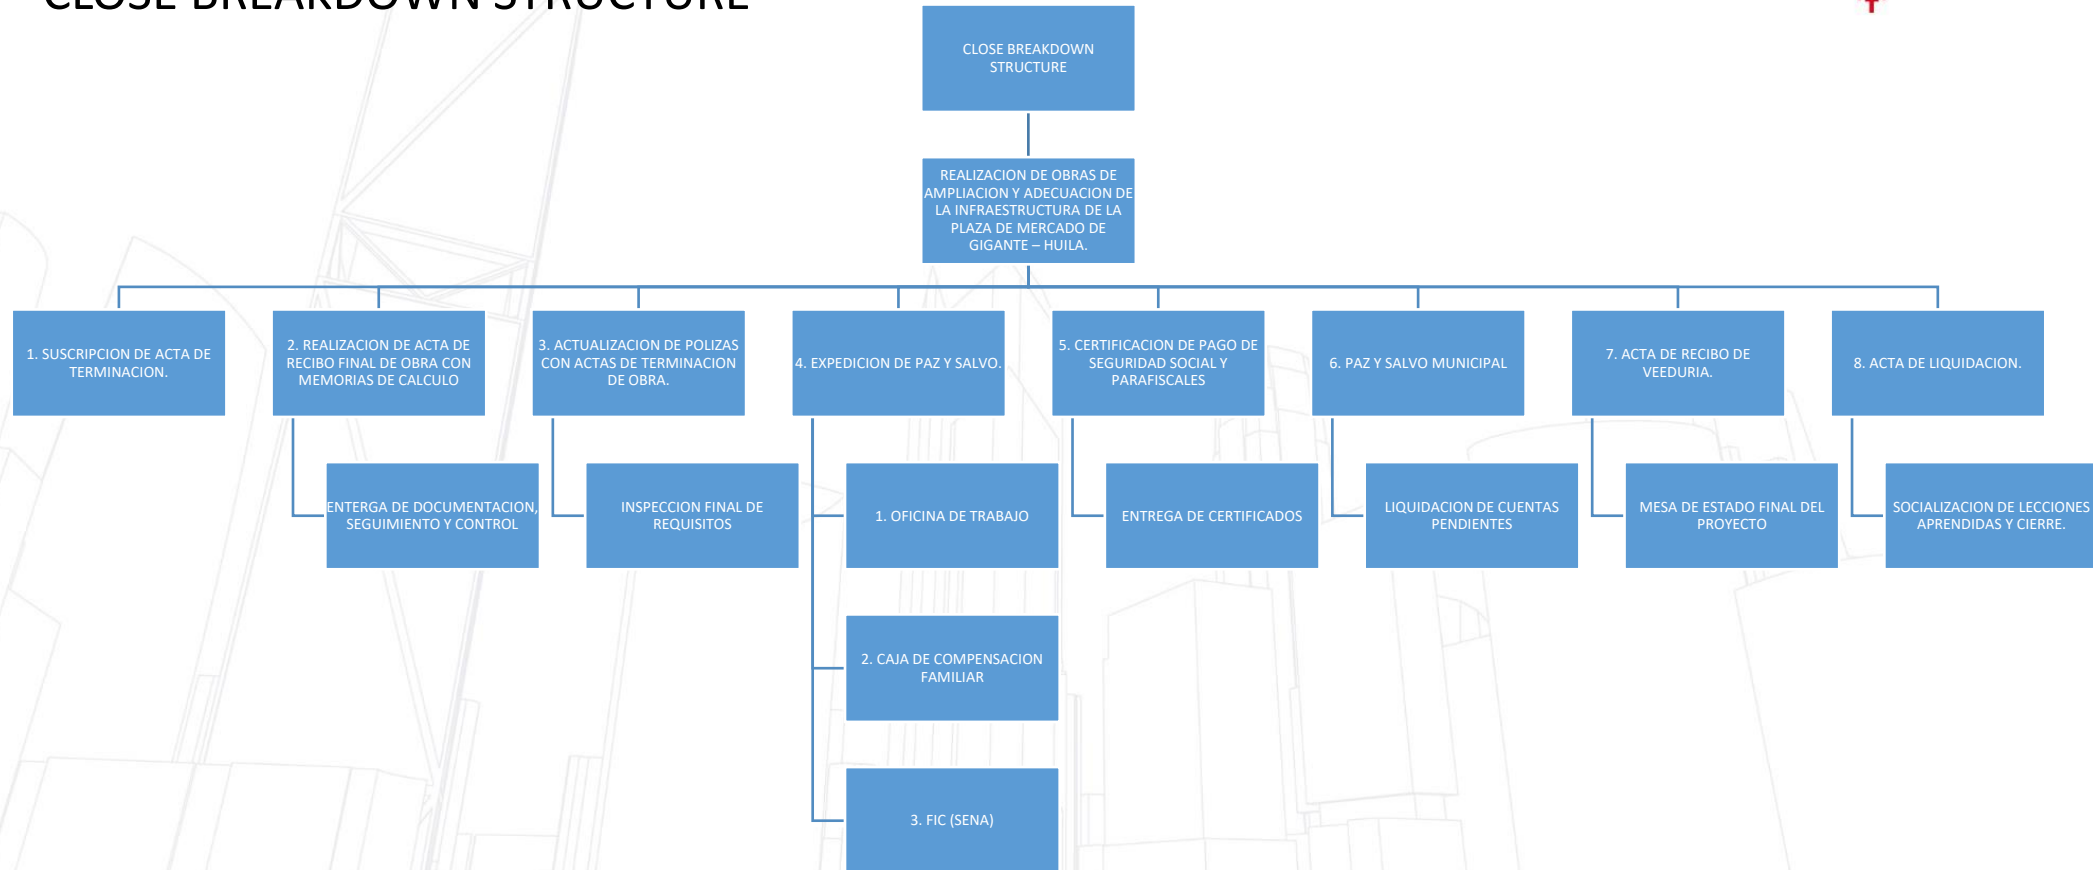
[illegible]

CLOSE BREAKDOWN STRUCTURE

REALIZACION DE OBRAS DE AMPLIACION Y ADECUACION DE LA INFRAESTRUCTURA DE LA PLAZA DE MERCADO DE GIGANTE – HUILA.

1. SUSCRIPCION DE ACTA DE TERMINACION.

2. REALIZACION DE ACTA DE RECIBO FINAL DE OBRA CON MEMORIAS DE CALCULO

ENTERGA DE DOCUMENTACION, SEGUIMIENTO Y CONTROL

3. ACTUALIZACION DE POLIZAS CON ACTAS DE TERMINACION DE OBRA.

INSPECCION FINAL DE REQUISITOS

4. EXPEDICION DE PAZ Y SALVO.

1. OFICINA DE TRABAJO

2. CAJA DE COMPENSACION FAMILIAR

3. FIC (SENA)

5. CERTIFICACION DE PAGO DE SEGURIDAD SOCIAL Y PARAFISCALES

ENTREGA DE CERTIFICADOS

6. PAZ Y SALVO MUNICIPAL

LIQUIDACION DE CUENTAS PENDIENTES

7. ACTA DE RECIBO DE VEEDURIA.

MESA DE ESTADO FINAL DEL PROYECTO

8. ACTA DE LIQUIDACION.

SOCIALIZACION DE LECCIONES APRENDIDAS Y CIERRE.